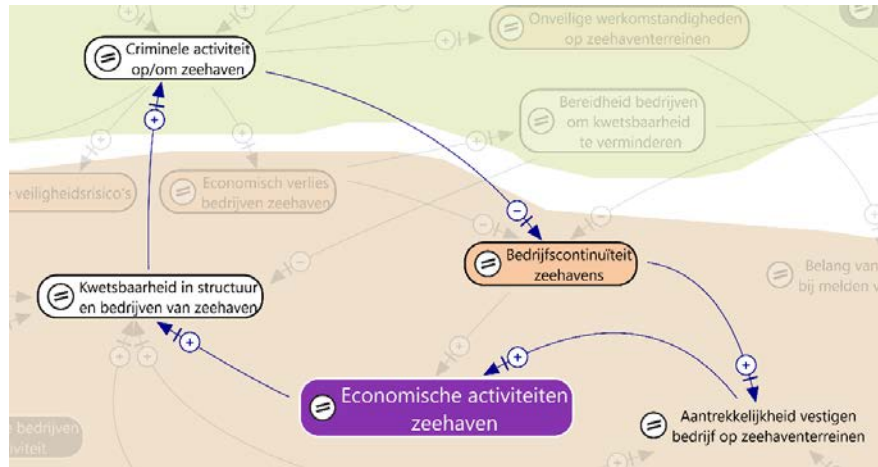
Criminele activiteit op/om zeehaven

Onveilige werkomstandigheden op zeehaventerreinen

Bereidheid bedrijven om kwetsbaarheid te verminderen

veiligheidsrisico's

Economisch verlies bedrijven zeehaven

Bedrijfscontinuïteit zeehavens

Belang van bij melden v

Kwetsbaarheid in structuur en bedrijven van zeehaven

Economische activiteiten zeehaven

Aantrekkelijkheid vestigen bedrijf op zeehaventerreinen

bedrijven
iviteit